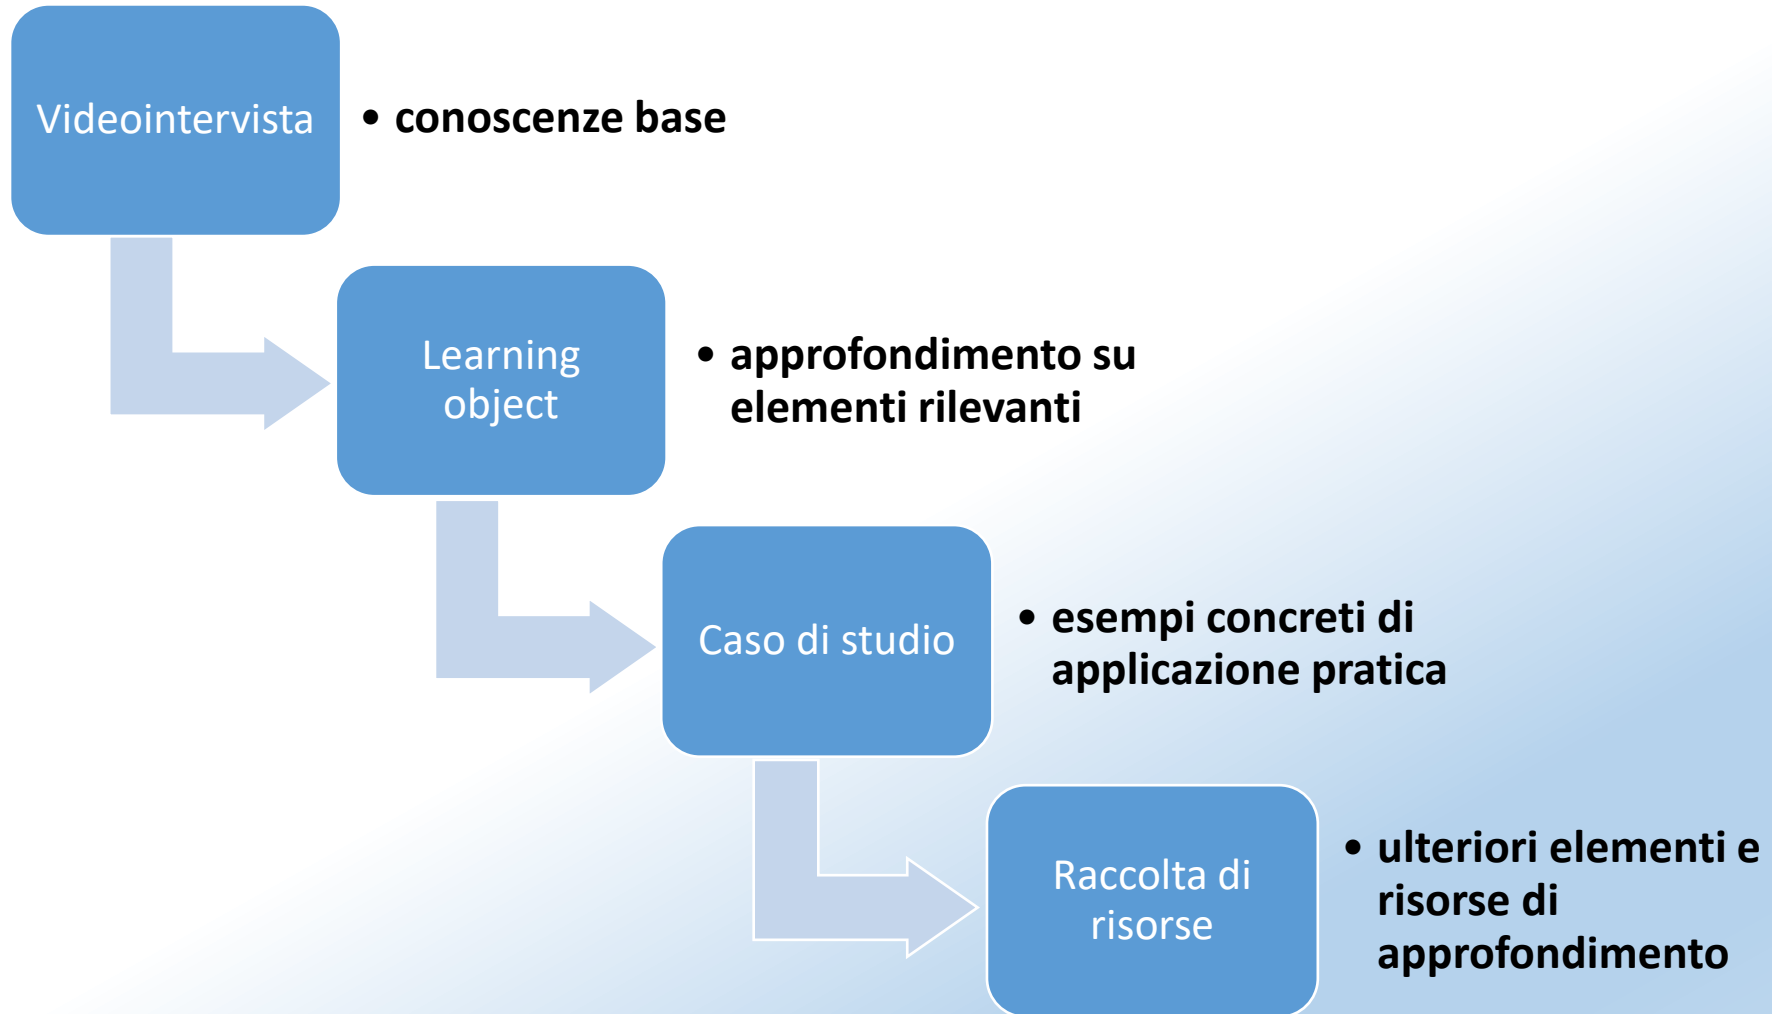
Videointervista

• conoscenze base

Learning object

• approfondimento su elementi rilevanti

Caso di studio

• esempi concreti di applicazione pratica

Raccolta di risorse

• ulteriori elementi e risorse di approfondimento